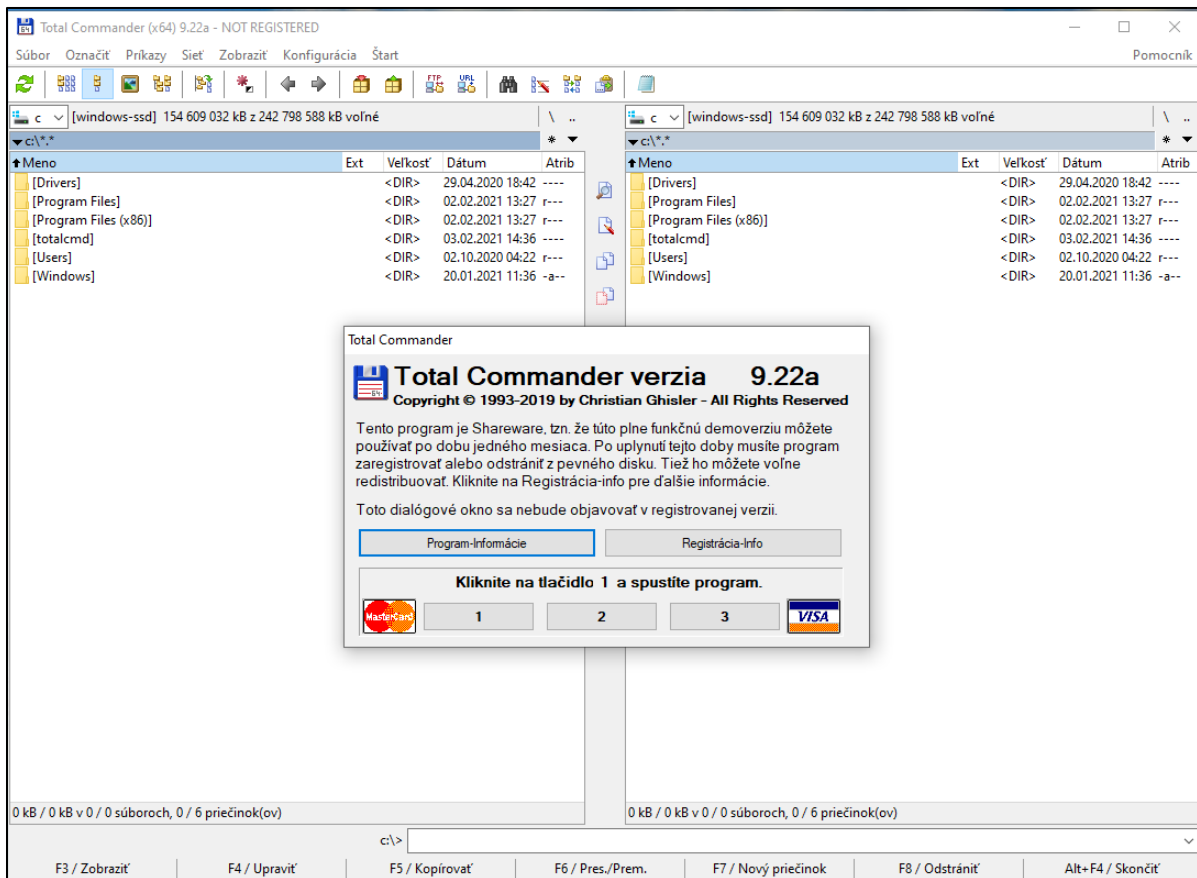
Total Commander (x64) 9.22a - NOT REGISTERED

Súbor Označiť Príkazy Sieť Zobraziť Konfigurácia Štart Pomocník

c [windows-ssd] 154 609 032 kB z 242 798 588 kB voľné \ ..
c:\*.* * ▾

| Meno | Ext | Veľkosť | Dátum | Atrib |
|---|---|---|---|---|
| [Drivers] | | <DIR> | 29.04.2020 18:42 | ---- |
| [Program Files] | | <DIR> | 02.02.2021 13:27 | r--- |
| [Program Files (x86)] | | <DIR> | 02.02.2021 13:27 | r--- |
| [totalcmd] | | <DIR> | 03.02.2021 14:36 | ---- |
| [Users] | | <DIR> | 02.10.2020 04:22 | r--- |
| [Windows] | | <DIR> | 20.01.2021 11:36 | -a-- |

c [windows-ssd] 154 609 032 kB z 242 798 588 kB voľné \ ..
c:\*.* * ▾

| Meno | Ext | Veľkosť | Dátum | Atrib |
|---|---|---|---|---|
| [Drivers] | | <DIR> | 29.04.2020 18:42 | ---- |
| [Program Files] | | <DIR> | 02.02.2021 13:27 | r--- |
| [Program Files (x86)] | | <DIR> | 02.02.2021 13:27 | r--- |
| [totalcmd] | | <DIR> | 03.02.2021 14:36 | ---- |
| [Users] | | <DIR> | 02.10.2020 04:22 | r--- |
| [Windows] | | <DIR> | 20.01.2021 11:36 | -a-- |

Total Commander

Total Commander verzia 9.22a
Copyright © 1993-2019 by Christian Ghisler - All Rights Reserved

Tento program je Shareware, tzn. že túto plne funkčnú demoverziu môžete používať po dobu jedného mesiaca. Po uplynutí tejto doby musíte program zaregistrovať alebo odstrániť z pevného disku. Tiež ho môžete voľne redistribuovať. Kliknite na Registrácia-info pre ďalšie informácie.

Toto dialógové okno sa nebude objavovať v registrovanej verzii.

Program-Informácie Registrácia-Info

Kliknite na tlačidlo 1 a spustíte program.

MasterCard 1 2 3 VISA

0 kB / 0 kB v 0 / 0 súboroch, 0 / 6 priečinok(ov)
0 kB / 0 kB v 0 / 0 súboroch, 0 / 6 priečinok(ov)

c:\>

F3 / Zobraziť F4 / Upraviť F5 / Kopírovať F6 / Pres./Prem. F7 / Nový priečinok F8 / Odstrániť Alt+F4 / Skončiť